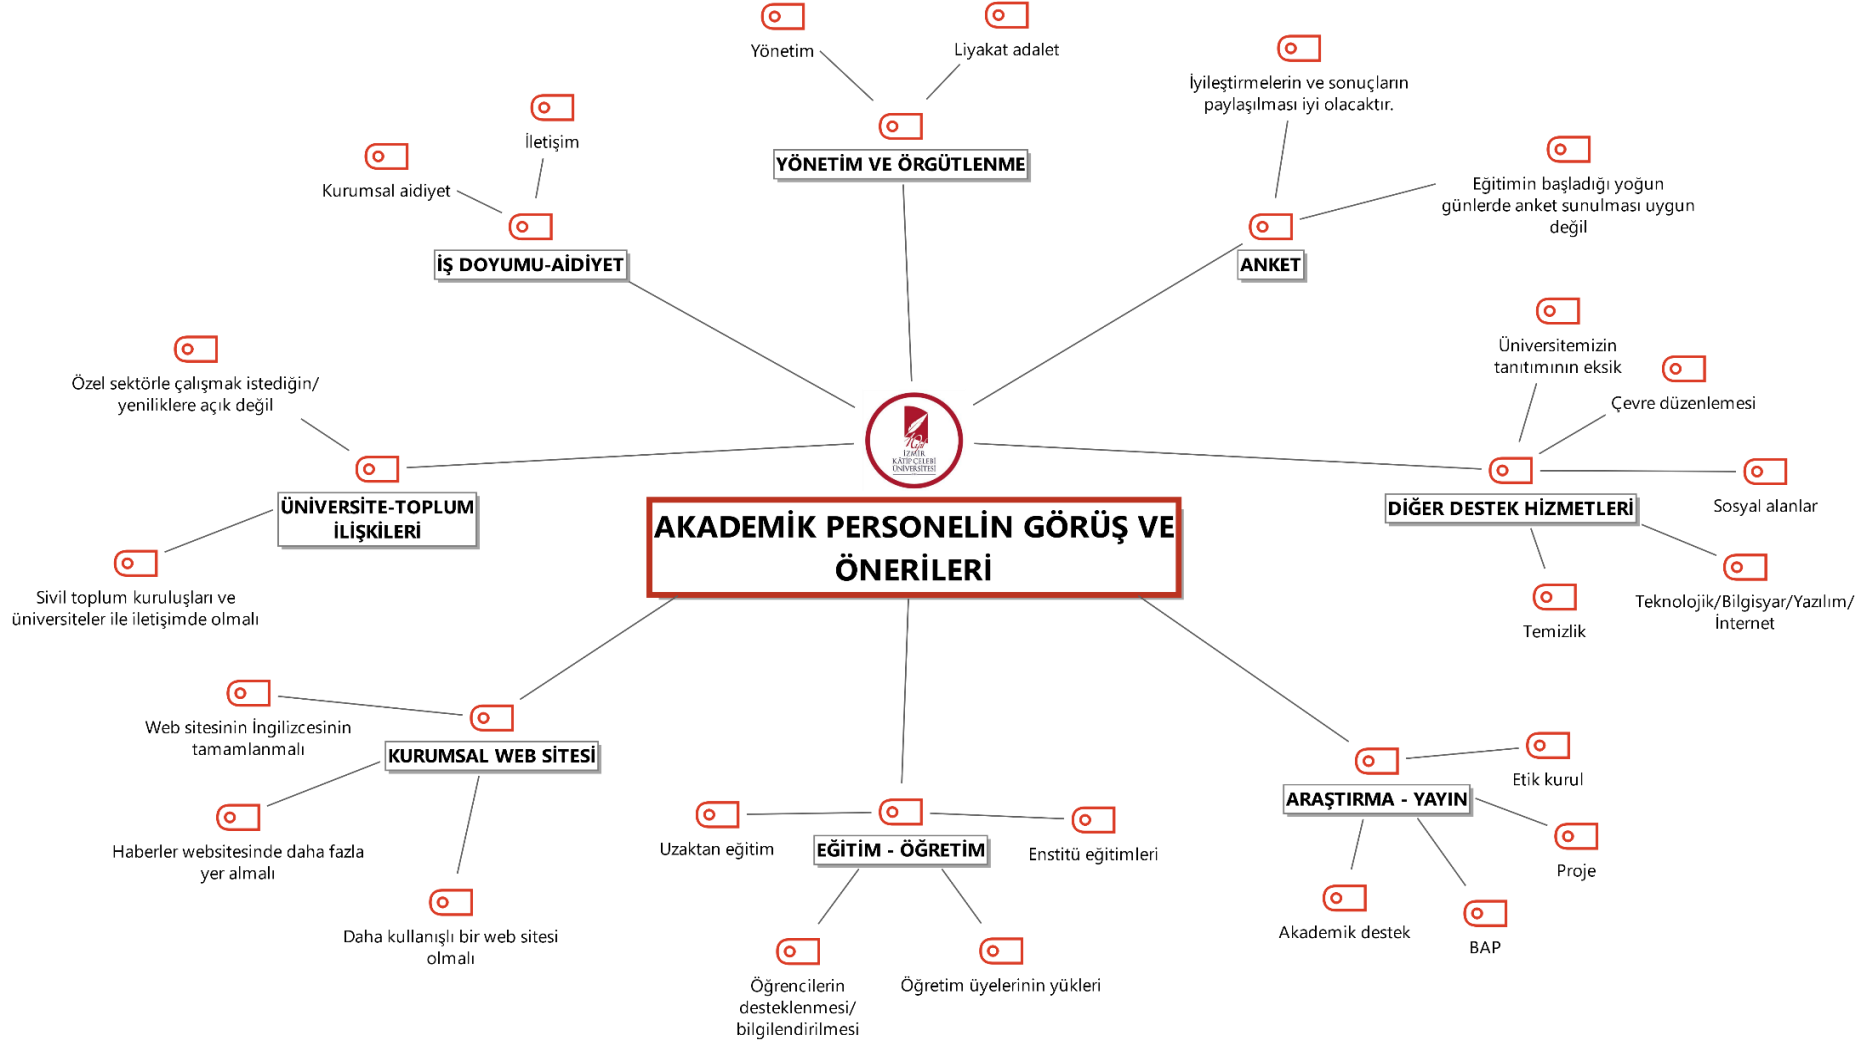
AKADEMİK PERSONELİN GÖRÜŞ VE ÖNERİLERİ

İZMİR KÂTİP ÇELEBİ ÜNİVERSİTESİ

YÖNETİM VE ÖRGÜTLENME
Yönetim
Liyakat adalet

ANKET
İyileştirmelerin ve sonuçların paylaşılması iyi olacaktır.
Eğitimin başladığı yoğun günlerde anket sunulması uygun değil

DİĞER DESTEK HİZMETLERİ
Üniversitemizin tanıtımının eksik
Çevre düzenlemesi
Sosyal alanlar
Teknolojik/Bilgisyar/Yazılım/ İnternet
Temizlik

ARAŞTIRMA - YAYIN
Etik kurul
Proje
BAP
Akademik destek

EĞİTİM - ÖĞRETİM
Uzaktan eğitim
Enstitü eğitimleri
Öğrencilerin desteklenmesi/ bilgilendirilmesi
Öğretim üyelerinin yükleri

KURUMSAL WEB SİTESİ
Web sitesinin İngilizcesinin tamamlanmalı
Haberler websitesinde daha fazla yer almalı
Daha kullanışlı bir web sitesi olmalı

ÜNİVERSİTE-TOPLUM İLİŞKİLERİ
Özel sektörle çalışmak istediğin/ yeniliklere açık değil
Sivil toplum kuruluşları ve üniversiteler ile iletişimde olmalı

İŞ DOYUMU-AİDİYET
Kurumsal aidiyet
İletişim